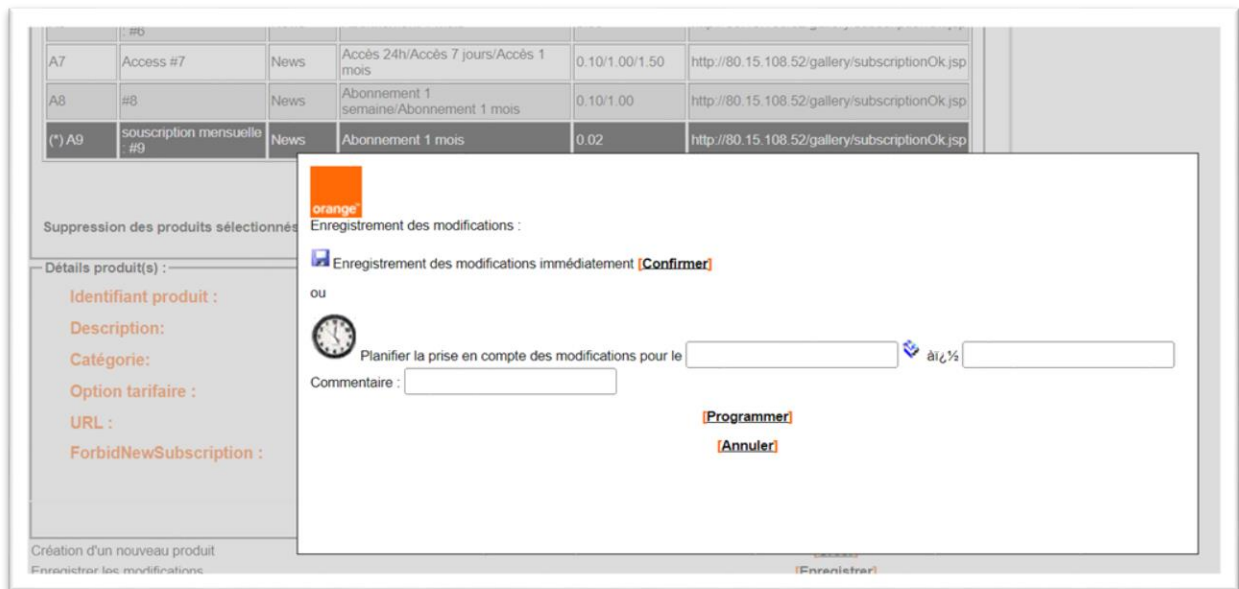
| | : #6 | | | | |
|---|---|---|---|---|---|
| A7 | Access #7 | News | Accès 24h/Accès 7 jours/Accès 1 mois | 0.10/1.00/1.50 | http://80.15.108.52/gallery/subscriptionOk.jsp |
| A8 | #8 | News | Abonnement 1 semaine/Abonnement 1 mois | 0.10/1.00 | http://80.15.108.52/gallery/subscriptionOk.jsp |
| (*) A9 | souscription mensuelle : #9 | News | Abonnement 1 mois | 0.02 | http://80.15.108.52/gallery/subscriptionOk.jsp |

Suppression des produits sélectionnés

Détails produit(s) :

Identifiant produit :

Description:

Catégorie:

Option tarifaire :

URL :

ForbidNewSubscription :

Création d'un nouveau produit

Enregistrer les modifications

[Enregistrer]

orange

Enregistrement des modifications :

Enregistrement des modifications immédiatement [Confirmer]

ou

Planifier la prise en compte des modifications pour le àï¿½

Commentaire :

[Programmer]

[Annuler]